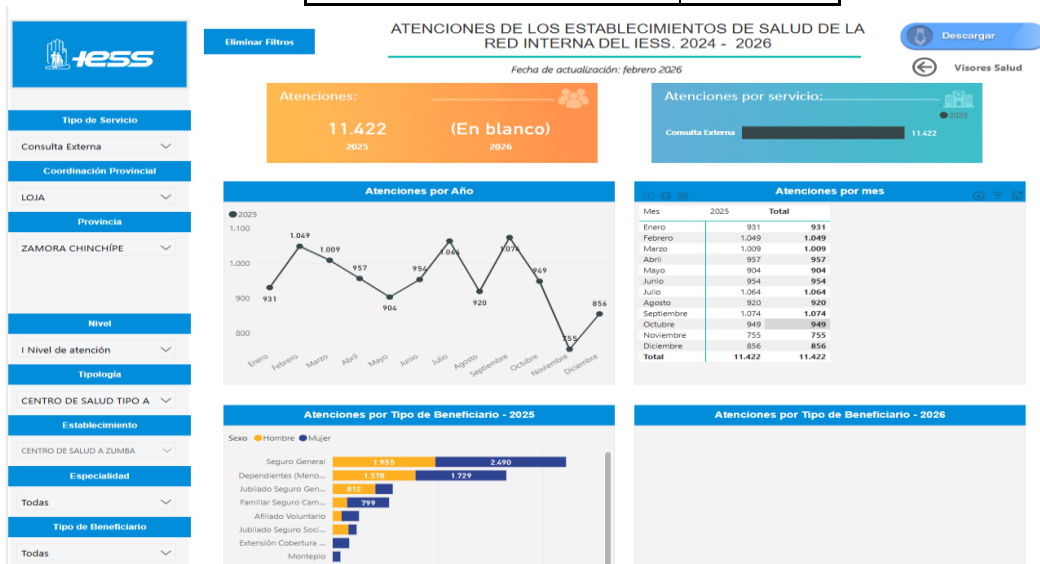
IESS

Eliminar Filtros

ATENCIONES DE LOS ESTABLECIMIENTOS DE SALUD DE LA RED INTERNA DEL IESS. 2024 - 2026

Fecha de actualización: febrero 2026

Descargar

Visores Salud

Tipo de Servicio
Consulta Externa

Coordinación Provincial
LOJA

Provincia
ZAMORA CHINCHIPE

Nivel
I Nivel de atención

Tipología
CENTRO DE SALUD TIPO A

Establecimiento
CENTRO DE SALUD A ZUMBA

Especialidad
Todas

Tipo de Beneficiario
Todas

Atenciones:
11.422
2025
(En blanco)
2026

Atenciones por servicio:
2025
Consulta Externa 11.422

Atenciones por Año
2025
1.100
1.000
900
800
931 1.049 1.009 957 904 954 1.064 920 1.074 949 755 856
Enero Febrero Marzo Abril Mayo Junio Julio Agosto Septiembre Octubre Noviembre Diciembre

Atenciones por mes

| Mes | 2025 | Total |
|---|---|---|
| Enero | 931 | 931 |
| Febrero | 1.049 | 1.049 |
| Marzo | 1.009 | 1.009 |
| Abril | 957 | 957 |
| Mayo | 904 | 904 |
| Junio | 954 | 954 |
| Julio | 1.064 | 1.064 |
| Agosto | 920 | 920 |
| Septiembre | 1.074 | 1.074 |
| Octubre | 949 | 949 |
| Noviembre | 755 | 755 |
| Diciembre | 856 | 856 |
| Total | 11.422 | 11.422 |

Atenciones por Tipo de Beneficiario - 2025
Sexo Hombre Mujer
Seguro General 1.955 2.490
Dependientes (Meno... 1.578 1.729
Jubilado Seguro Gen... 812
Familiar Seguro Cam... 799
Afiliado Voluntario
Jubilado Seguro Soci...
Extensión Cobertura ...
Montepío

Atenciones por Tipo de Beneficiario - 2026